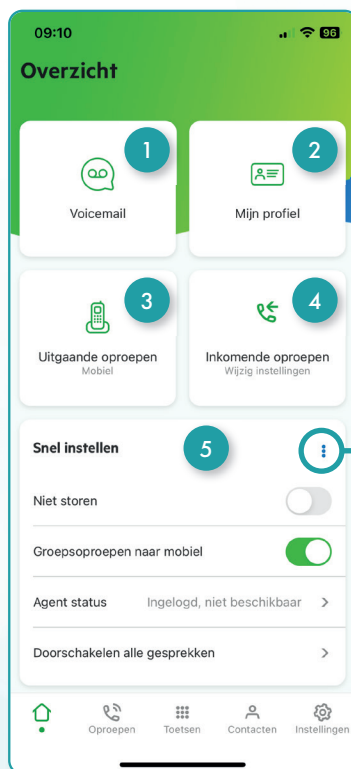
09:10

96

Overzicht

1

Voicemail

2

Mijn profiel

3

Uitgaande oproepen

Mobiel

4

Inkomende oproepen

Wijzig instellingen

Snel instellen

5

Niet storen

Groepsoproepen naar mobiel

Agent status Ingelogd, niet beschikbaar

Doorschakelen alle gesprekken

Oproepen

Toetsen

Contacten

Instellingen